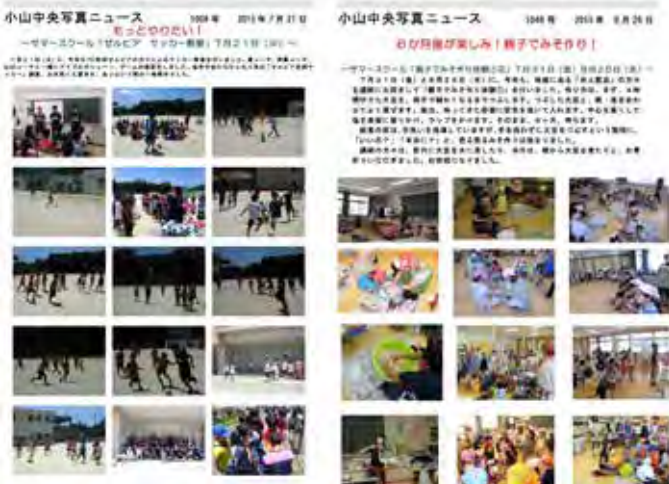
小山中央写真ニュース　1008号　2013年7月27日

もっとやりたい！
～サマースクール「ゼルビア　サッカー教室」7月21日（日）～

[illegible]

小山中央写真ニュース　1046号　2013年8月26日

わが作品が楽しみ！親子でみそ作り！

～サマースクール「親子でみそ作り体験広場」7月31日（水）8月2日（木）～

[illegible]